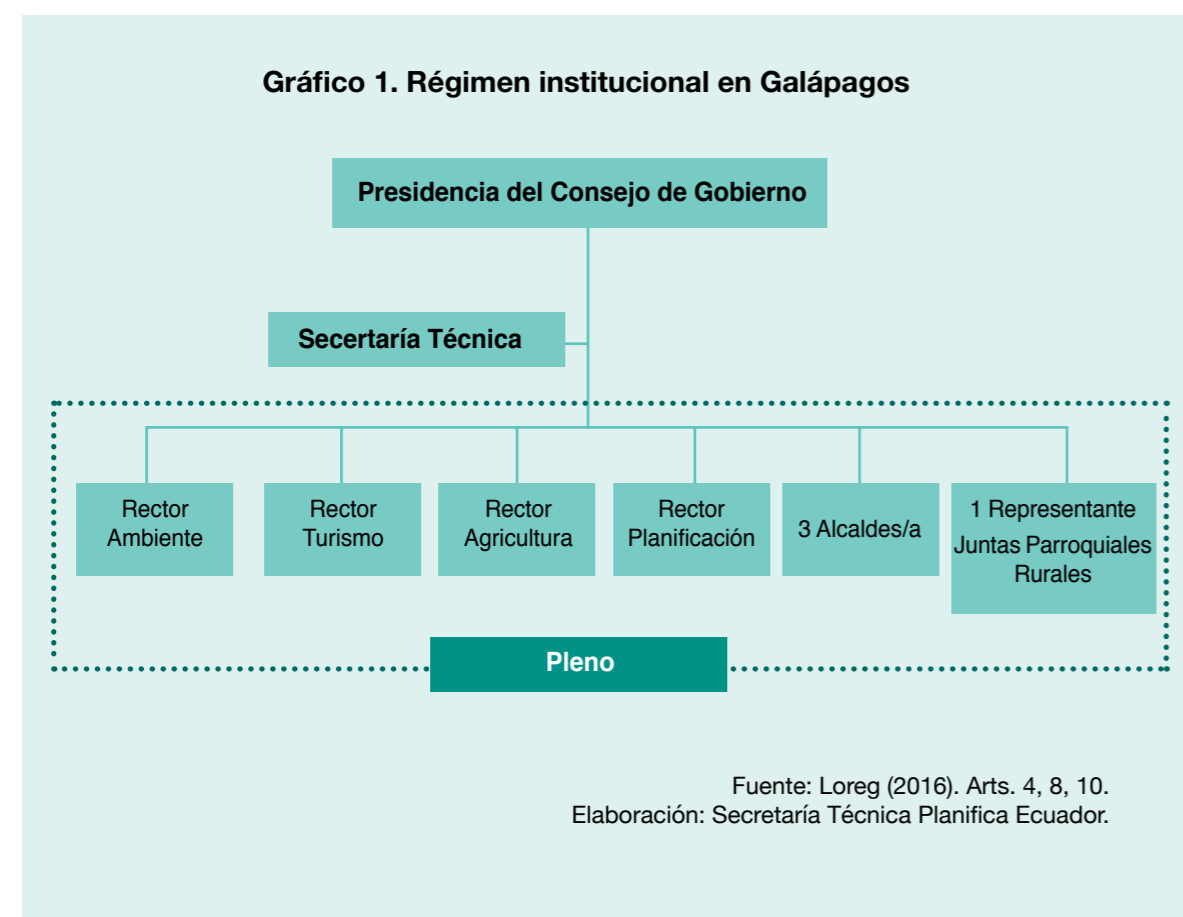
Gráfico 1. Régimen institucional en Galápagos

Presidencia del Consejo de Gobierno

Secertaría Técnica

Rector Ambiente

Rector Turismo

Rector Agricultura

Rector Planificación

3 Alcaldes/a

1 Representante Juntas Parroquiales Rurales

Pleno

Fuente: Loreg (2016). Arts. 4, 8, 10.
Elaboración: Secretaría Técnica Planifica Ecuador.